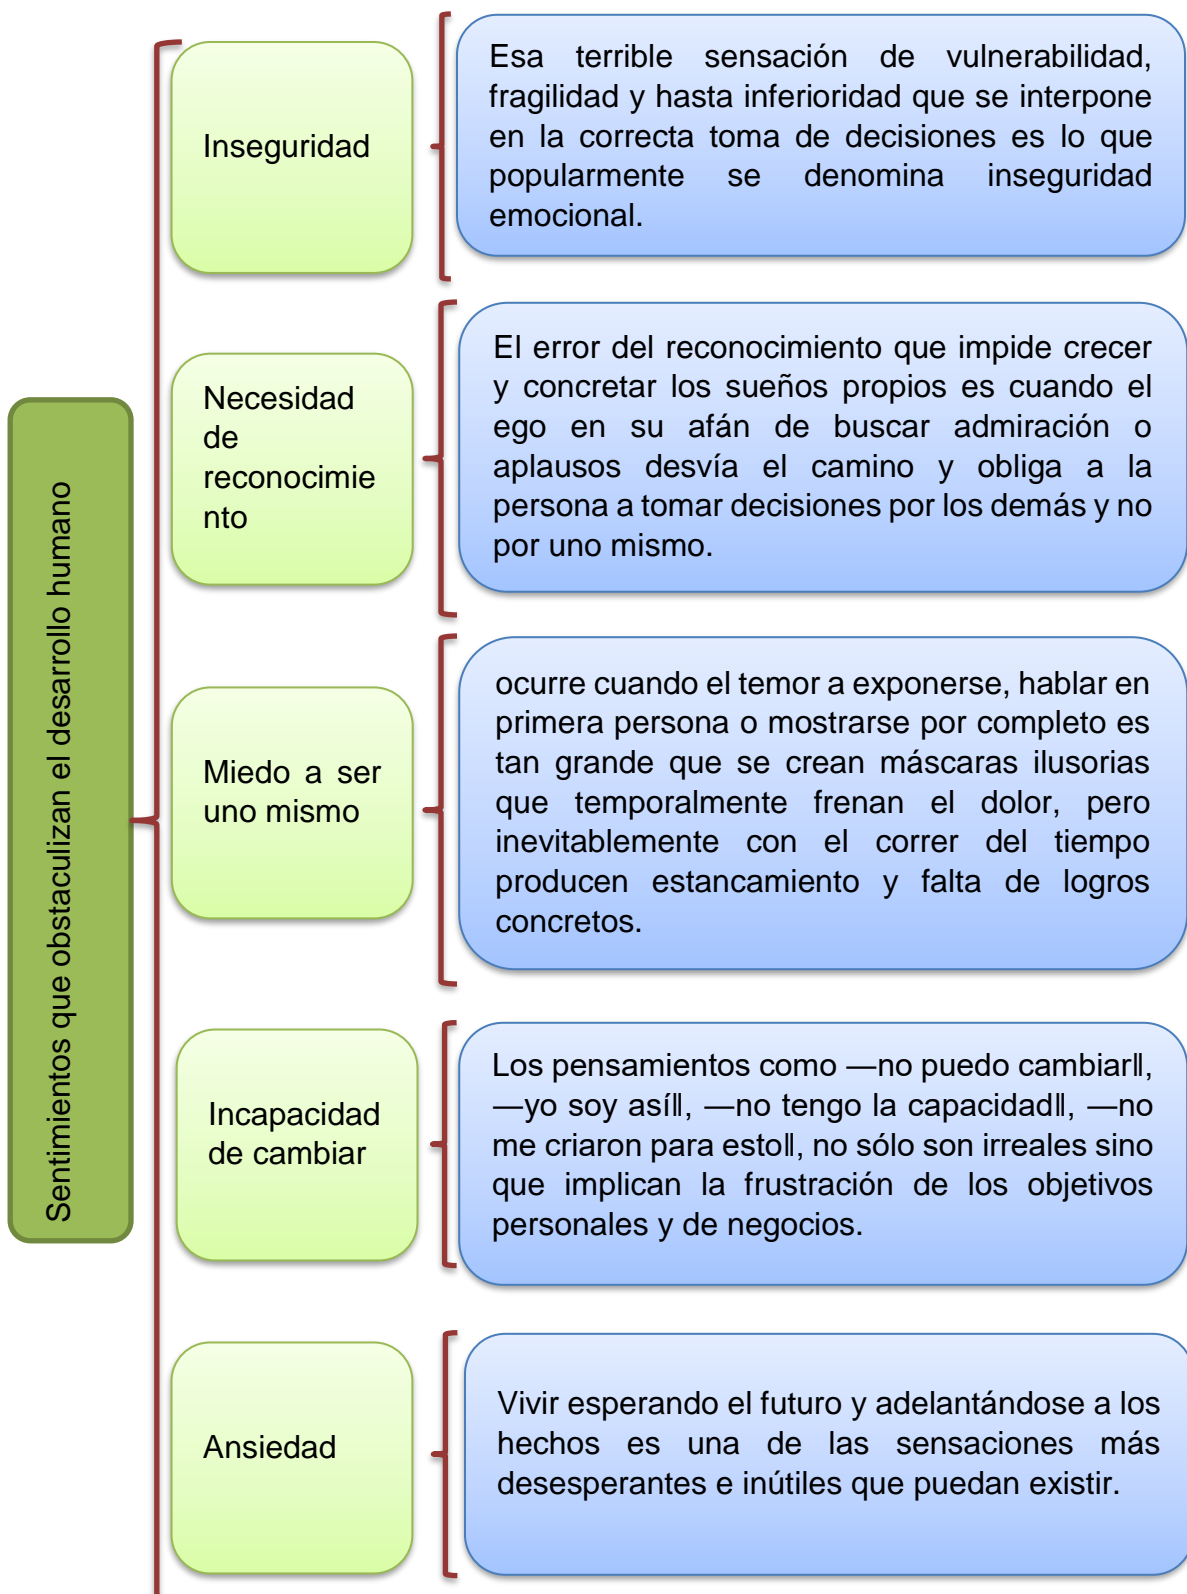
Sentimientos que obstaculizan el desarrollo humano

Inseguridad

Esa terrible sensación de vulnerabilidad, fragilidad y hasta inferioridad que se interpone en la correcta toma de decisiones es lo que popularmente se denomina inseguridad emocional.

Necesidad de reconocimiento

El error del reconocimiento que impide crecer y concretar los sueños propios es cuando el ego en su afán de buscar admiración o aplausos desvía el camino y obliga a la persona a tomar decisiones por los demás y no por uno mismo.

Miedo a ser uno mismo

ocurre cuando el temor a exponerse, hablar en primera persona o mostrarse por completo es tan grande que se crean máscaras ilusorias que temporalmente frenan el dolor, pero inevitablemente con el correr del tiempo producen estancamiento y falta de logros concretos.

Incapacidad de cambiar

Los pensamientos como ―no puedo cambiar‖, ―yo soy así‖, ―no tengo la capacidad‖, ―no me criaron para esto‖, no sólo son irreales sino que implican la frustración de los objetivos personales y de negocios.

Ansiedad

Vivir esperando el futuro y adelantándose a los hechos es una de las sensaciones más desesperantes e inútiles que puedan existir.